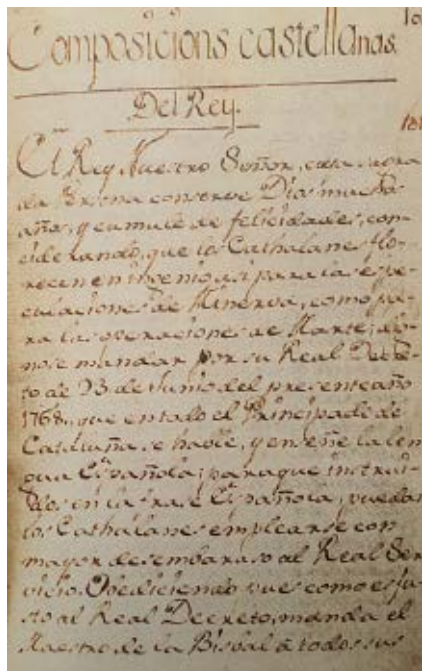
Composicions castellanas.

Del Rey.

El Rey Nuestro Señor, cuia vida la Divina conserve Dios muchos años, y cumule de felicidades; considerando, que los Cathalanes florecen en extremo assi para las especulaciones de Minerva, como para las operaciones de Marte, dignose mandar por su Real Decreto de 23 de Junio del presente año 1768, que en todo el Principado de Cataluña, se hable, y enseñe la lengua Española; para que instruidos en la frase Española, puedan los Cathalanes emplearse con mayor desembarazo al Real Servicio. Obedeciendo pues como es justo al Real Decreto, manda el Maestro de la Bisbal a todos sus